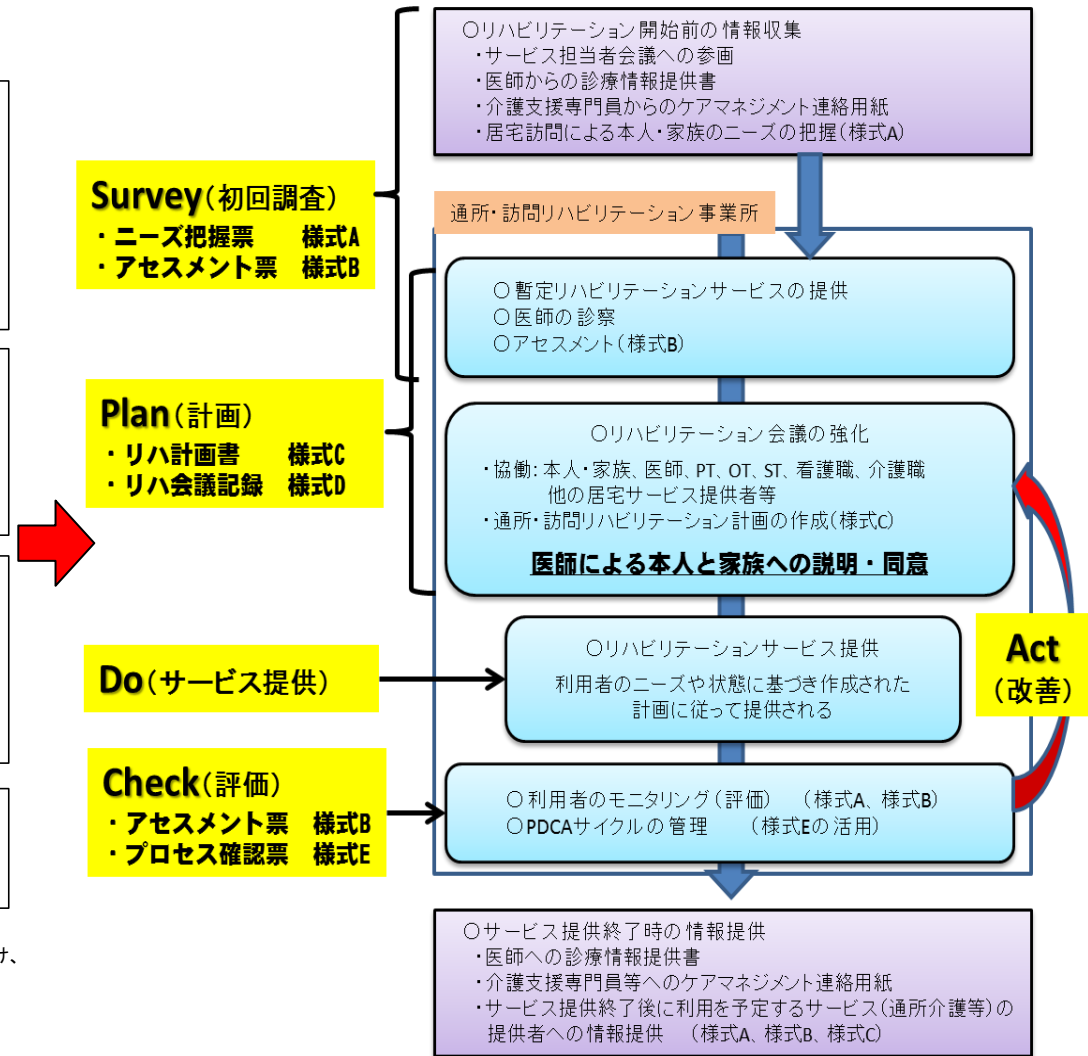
○リハビリテーション開始前の情報収集
・サービス担当者会議への参画
・医師からの診療情報提供書
・介護支援専門員からのケアマネジメント連絡用紙
・居宅訪問による本人・家族のニーズの把握（様式A）

Survey（初回調査）
・ニーズ把握票　様式A
・アセスメント票　様式B

通所・訪問リハビリテーション事業所

○暫定リハビリテーションサービスの提供
○医師の診察
○アセスメント（様式B）

Plan（計画）
・リハ計画書　様式C
・リハ会議記録　様式D

○リハビリテーション会議の強化
・協働：本人・家族、医師、PT、OT、ST、看護職、介護職 他の居宅サービス提供者等
・通所・訪問リハビリテーション計画の作成（様式C）
医師による本人と家族への説明・同意

Do（サービス提供）

○リハビリテーションサービス提供
利用者のニーズや状態に基づき作成された計画に従って提供される

Act（改善）

Check（評価）
・アセスメント票　様式B
・プロセス確認票　様式E

○利用者のモニタリング（評価）　（様式A、様式B）
○PDCAサイクルの管理　（様式Eの活用）

○サービス提供終了時の情報提供
・医師への診療情報提供書
・介護支援専門員等へのケアマネジメント連絡用紙
・サービス提供終了後に利用を予定するサービス（通所介護等）の提供者への情報提供　（様式A、様式B、様式C）

け、